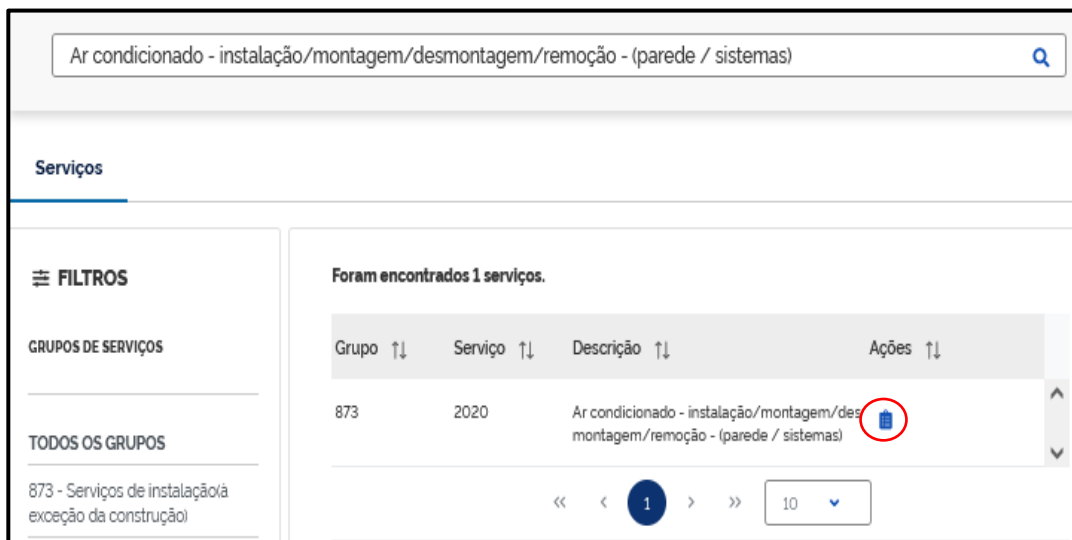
Ar condicionado - instalação/montagem/desmontagem/remoção - (parede / sistemas)

Serviços

FILTROS

GRUPOS DE SERVIÇOS

TODOS OS GRUPOS

873 - Serviços de instalação(à exceção da construção)

Foram encontrados 1 serviços.

| Grupo | Serviço | Descrição | Ações |
|---|---|---|---|
| 873 | 2020 | Ar condicionado - instalação/montagem/desmontagem/remoção - (parede / sistemas) | |

« ‹ 1 › » 10